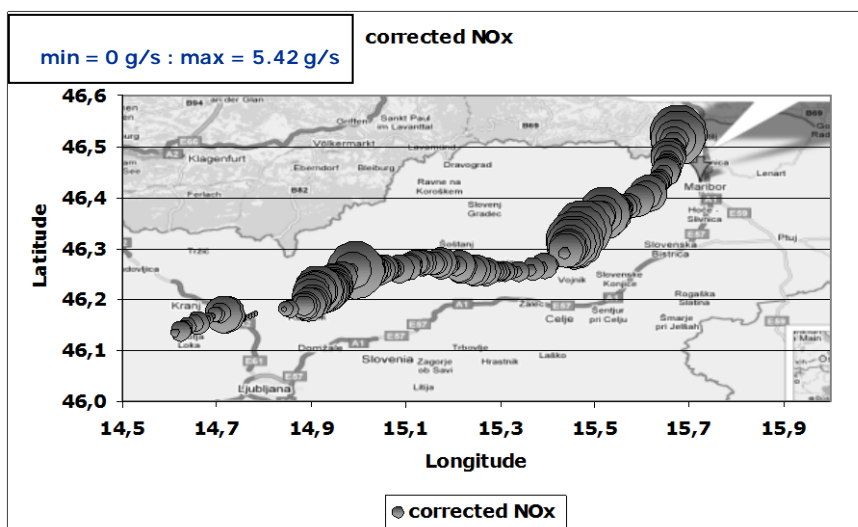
min = 0 g/s : max = 5.42 g/s

corrected NOx

46,6
46,5
46,4
46,3
46,2
46,1
46,0

Latitude

14,5 14,7 14,9 15,1 15,3 15,5 15,7 15,9

Longitude

B94 an der Glan
Griffen
Sankt Paul im Lavanttal
B69
B69
Völkermarkt
Lavamünd
Klagenfurt
A2
Eberndorf
Bleiburg
Dravograd
Ferlach
B82
Ravne na Koroškem
Maribor
Lenart
Slovenj Gradec
Hoče
Slivnica
Tržič
Šoštanj
Slovenska Bistrica
Ptuj
Kranj
Vojnik
Slovenske Konjice
Rogaška Slatina
Celje
Šentjur pri Celju
Šmarje pri Jelšah
Žalec
A1
A1
E57
E57
E61
E59
Domžale
Slovenia
Zagorje ob Savi
Trbovlje
Hrastnik
Laško
Litija
Ljubljana
Loka

corrected NOx